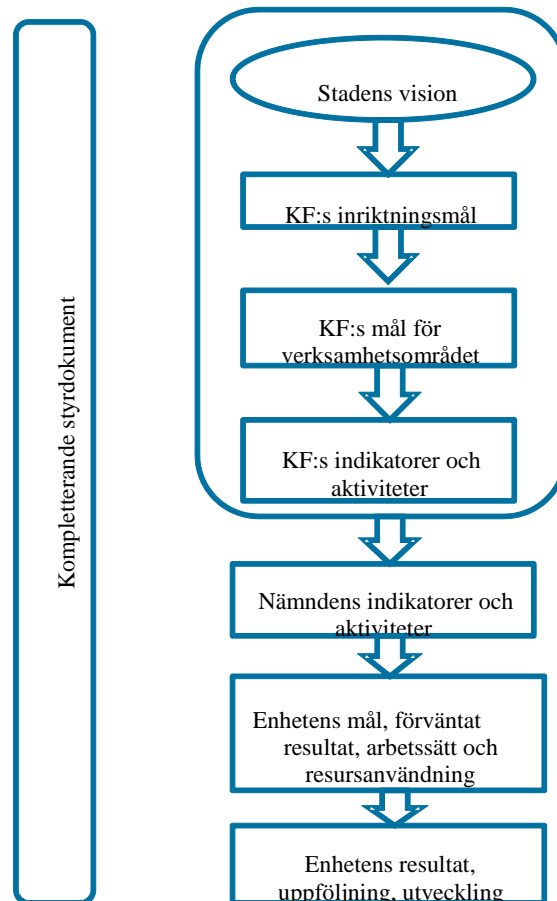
Kompletterande styrdokument

Stadens vision

KF:s inriktningsmål

KF:s mål för verksamhetsområdet

KF:s indikatorer och aktiviteter

Nämndens indikatorer och aktiviteter

Enhetens mål, förväntat resultat, arbetssätt och resursanvändning

Enhetens resultat, uppföljning, utveckling